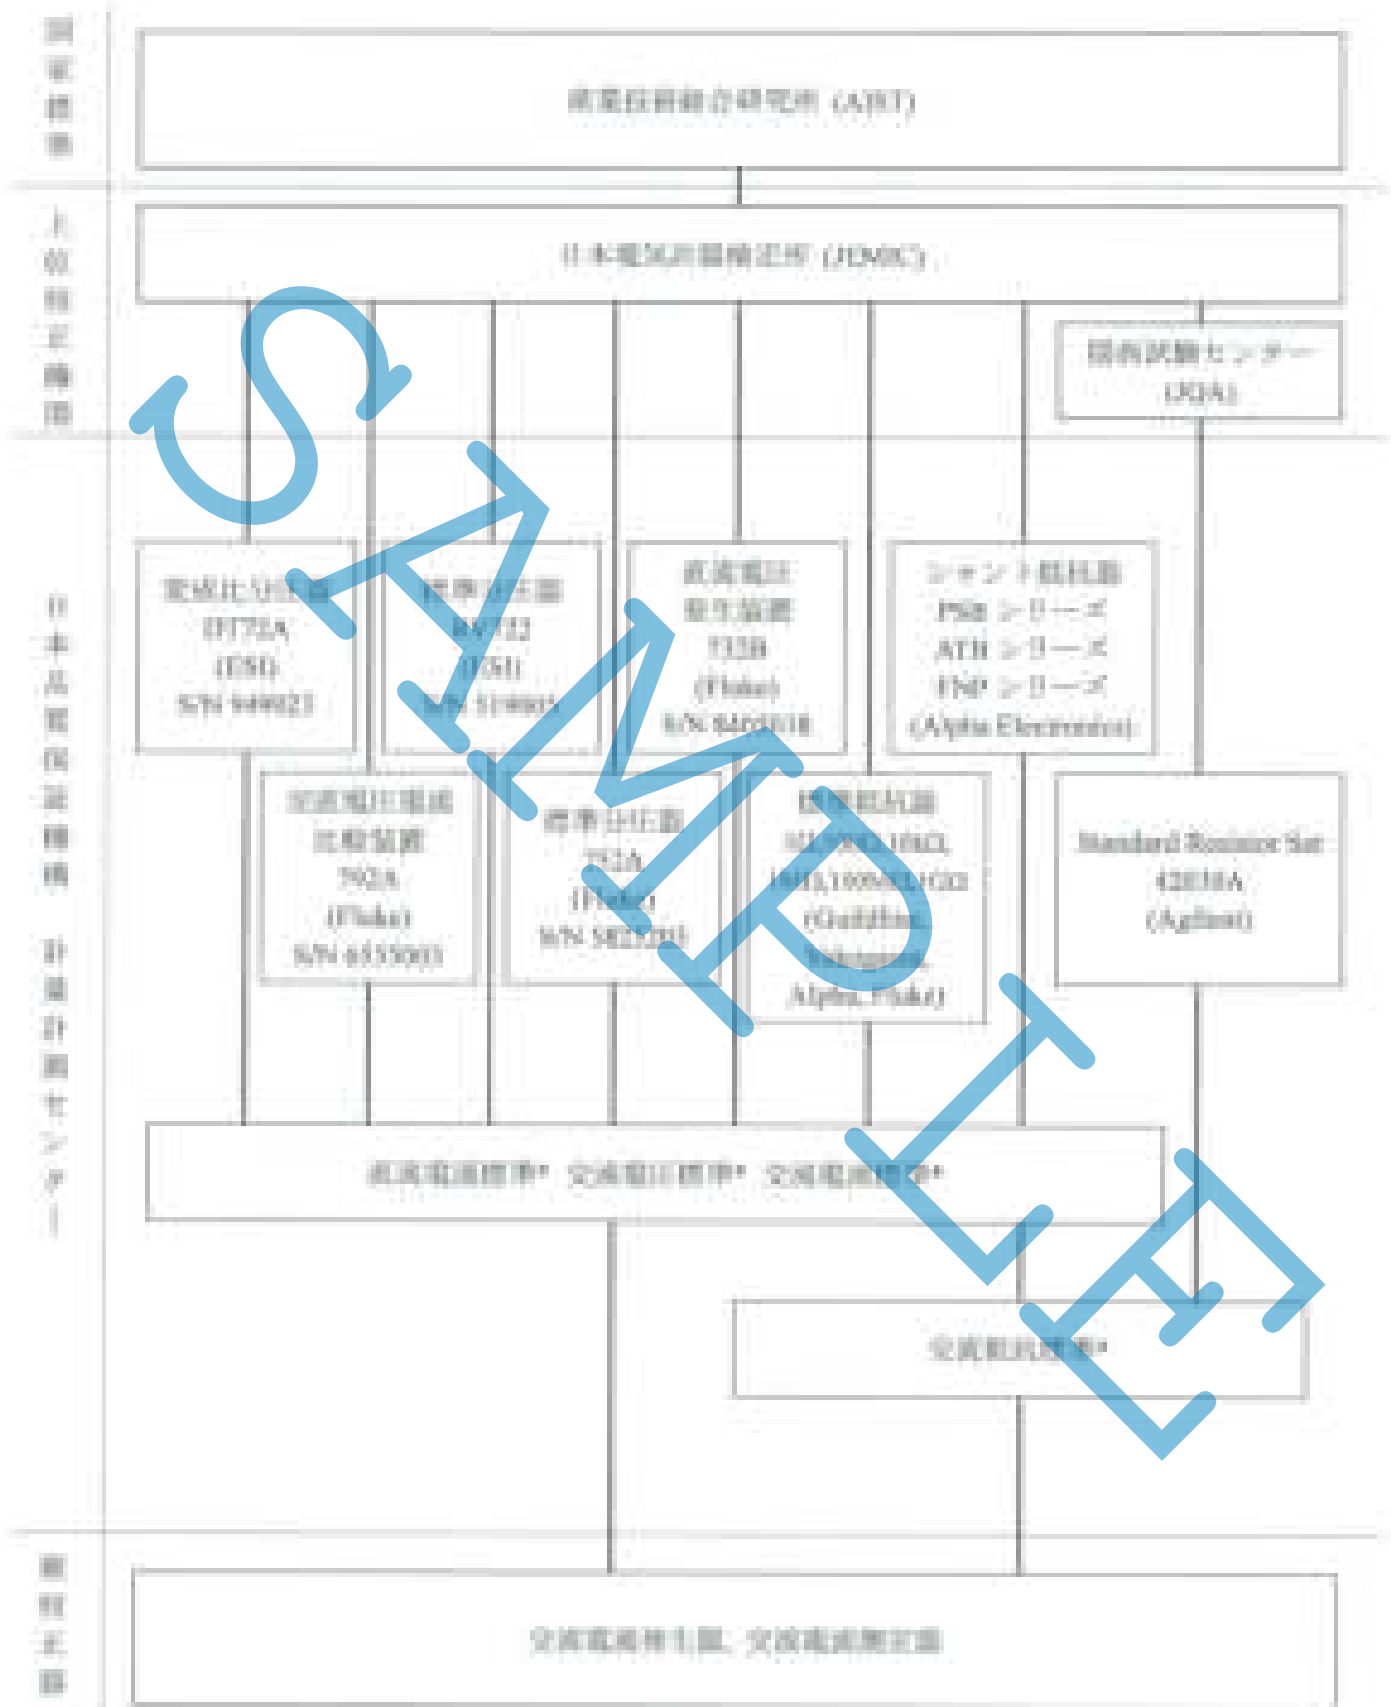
国家標準

産業技術総合研究所 (AIST)

上位校正機関

日本電気計器検定所 (JEMIC)

電気安全環境研究所 (JQA)

日本品質保証機構 計量計測センター

SAMPLE

電圧比分圧器 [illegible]
(ESI)
S/N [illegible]

標準分圧器 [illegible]
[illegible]
S/N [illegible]

直流電圧発生装置
732B
(Fluke)
S/N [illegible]

シャント抵抗器
PSR シリーズ
ATB シリーズ
FNP シリーズ
(Alpha Electronics)

交流電圧電流比較装置
792A
(Fluke)
S/N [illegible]

標準分圧器
752A
(Fluke)
S/N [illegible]

標準抵抗器
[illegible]
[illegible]
(Guildline,
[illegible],
Alpha, Fluke)

Standard Resistor Set
42030A
(Agilent)

直流電流標準* 交流電圧標準* 交流電流標準*

交流抵抗標準*

被校正器

交流電流発生器、交流電流測定器